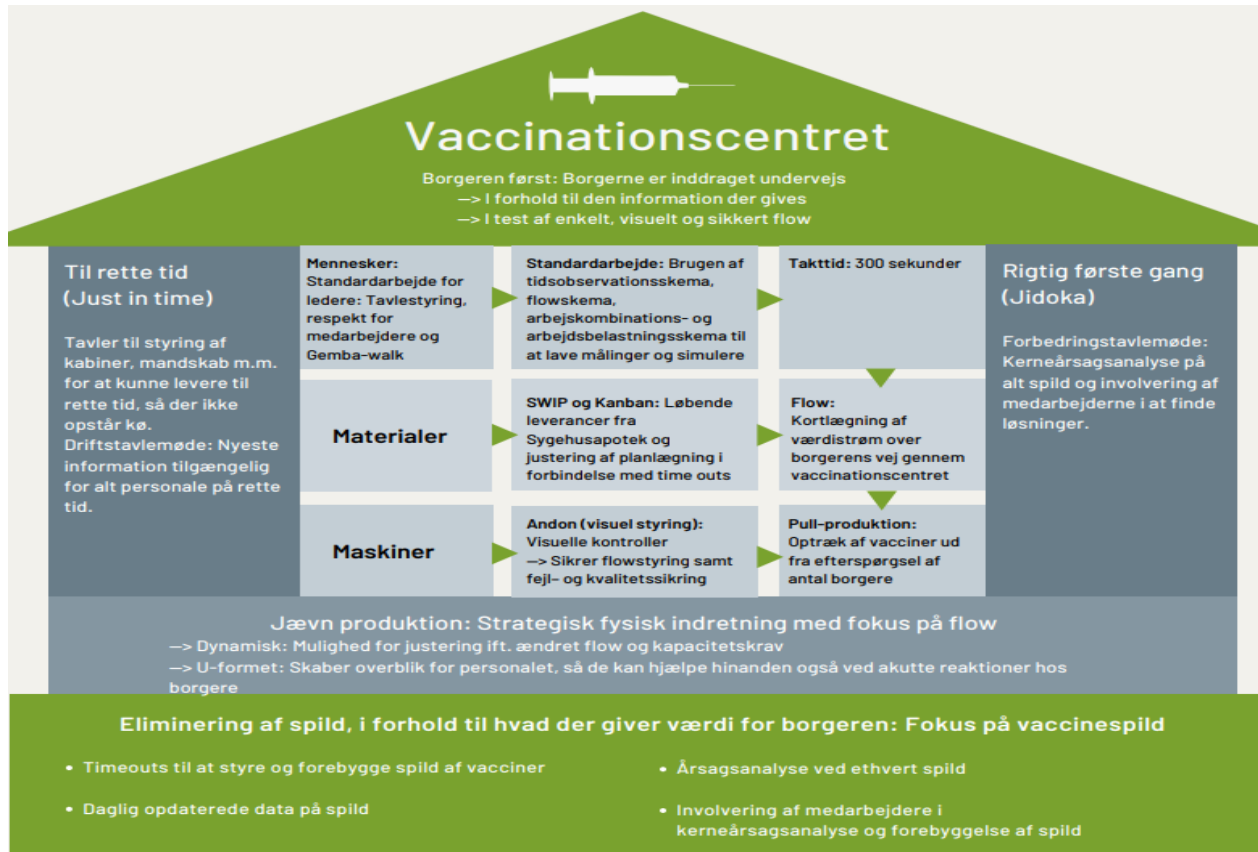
Vaccinationscentret

Borgeren først: Borgerne er inddraget undervejs
—> I forhold til den information der gives
—> I test af enkelt, visuelt og sikkert flow

Til rette tid
(Just in time)

Tavler til styring af kabiner, mandskab m.m. for at kunne levere til rette tid, så der ikke opstår kø.
Driftstavlemøde: Nyeste information tilgængelig for alt personale på rette tid.

Mennesker: Standardarbejde for ledere: Tavlestyring, respekt for medarbejdere og Gemba-walk

Standardarbejde: Brugen af tidsobservationsskema, flowskema, arbejskombinations- og arbejdsbelastningsskema til at lave målinger og simulere

Takttid: 300 sekunder

Materialer

SWIP og Kanban: Løbende leverancer fra Sygehusapotek og justering af planlægning i forbindelse med time outs

Flow: Kortlægning af værdistrøm over borgerens vej gennem vaccinationscentret

Maskiner

Andon (visuel styring): Visuelle kontroller
—> Sikrer flowstyring samt fejl- og kvalitetssikring

Pull-produktion: Optræk af vacciner ud fra efterspørgsel af antal borgere

Rigtig første gang
(Jidoka)

Forbedringstavlemøde: Kerneårsagsanalyse på alt spild og involvering af medarbejderne i at finde løsninger.

Jævn produktion: Strategisk fysisk indretning med fokus på flow
—> Dynamisk: Mulighed for justering ift. ændret flow og kapacitetskrav
—> U-formet: Skaber overblik for personalet, så de kan hjælpe hinanden også ved akutte reaktioner hos borgere

Eliminering af spild, i forhold til hvad der giver værdi for borgeren: Fokus på vaccinespild

• Timeouts til at styre og forebygge spild af vacciner
• Daglig opdaterede data på spild
• Årsagsanalyse ved ethvert spild
• Involvering af medarbejdere i kerneårsagsanalyse og forebyggelse af spild